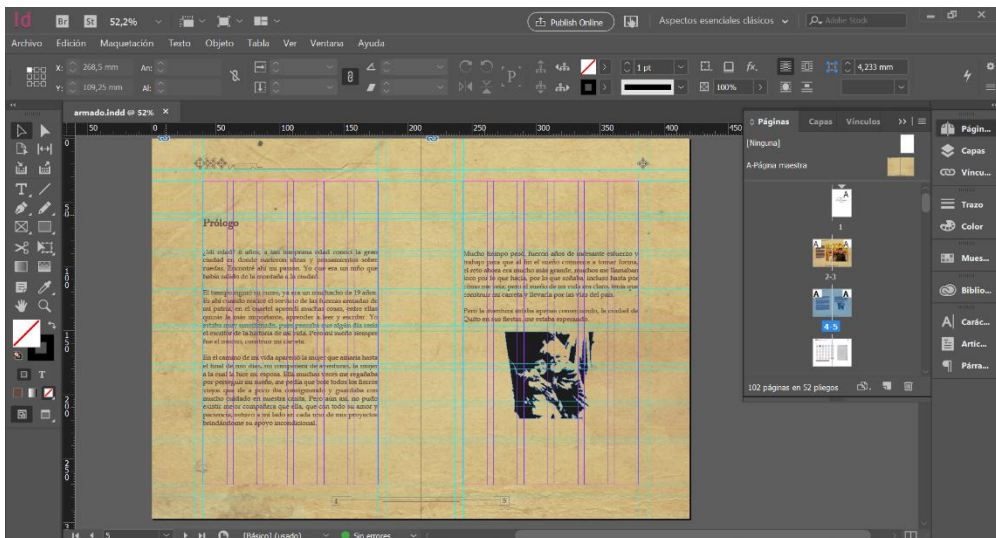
Id Br St 52,2%
Publish Online
Aspectos esenciales clásicos
Adobe Stock
Archivo Edición Maquetación Texto Objeto Tabla Ver Ventana Ayuda
X: 268,5 mm
Y: 109,25 mm
An:
Al:
1 pt
100%
4,233 mm
armado.indd @ 52% ×
Páginas Capas Vínculos
[Ninguna]
A-Página maestra
1
2-3
4-5
102 páginas en 52 pliegos
Págin...
Capas
Víncu...
Trazo
Color
Mues...
Biblio...
Carác...
Artíc...
Párra...
Prólogo
[Básico] (usado)
Sin errores
5